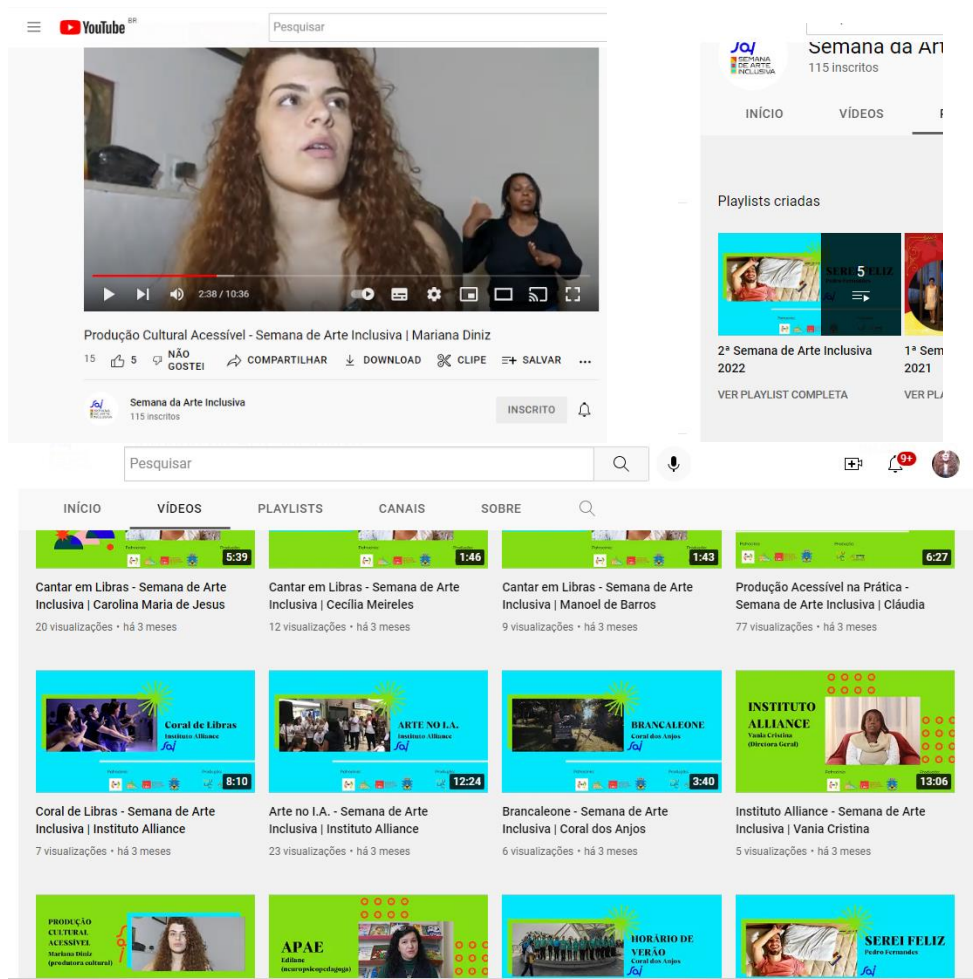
YouTube BR

Pesquisar

2:38 / 10:36

Produção Cultural Acessível - Semana de Arte Inclusiva | Mariana Diniz

15 5 NÃO GOSTEI COMPARTILHAR DOWNLOAD CLIPE SALVAR ...

Semana da Arte Inclusiva
115 inscritos

INSCRITO

Semana da Art
115 inscritos

INÍCIO VÍDEOS

Playlists criadas

5

SEREI FELIZ

2ª Semana de Arte Inclusiva 2022

VER PLAYLIST COMPLETA

1ª Sem 2021

VER PL

Pesquisar

9+

INÍCIO VÍDEOS PLAYLISTS CANAIS SOBRE

5:39
Cantar em Libras - Semana de Arte Inclusiva | Carolina Maria de Jesus
20 visualizações • há 3 meses

1:46
Cantar em Libras - Semana de Arte Inclusiva | Cecília Meireles
12 visualizações • há 3 meses

1:43
Cantar em Libras - Semana de Arte Inclusiva | Manoel de Barros
9 visualizações • há 3 meses

6:27
Produção Acessível na Prática - Semana de Arte Inclusiva | Cláudia
77 visualizações • há 3 meses

Coral de Libras
Instituto Alliance
8:10
Coral de Libras - Semana de Arte Inclusiva | Instituto Alliance
7 visualizações • há 3 meses

ARTE NO I.A.
Instituto Alliance
12:24
Arte no I.A. - Semana de Arte Inclusiva | Instituto Alliance
23 visualizações • há 3 meses

BRANCALEONE
Coral dos Anjos
3:40
Brancaleone - Semana de Arte Inclusiva | Coral dos Anjos
6 visualizações • há 3 meses

INSTITUTO ALLIANCE
Vania Cristina
(Diretora Geral)
13:06
Instituto Alliance - Semana de Arte Inclusiva | Vania Cristina
5 visualizações • há 3 meses

PRODUÇÃO CULTURAL ACESSÍVEL
Mariana Diniz
(produtora cultural)

APAE
Edilane
(neuropsicopedagoga)

HORÁRIO DE VERÃO
Coral dos Anjos

SEREI FELIZ
Pedro Fernandes